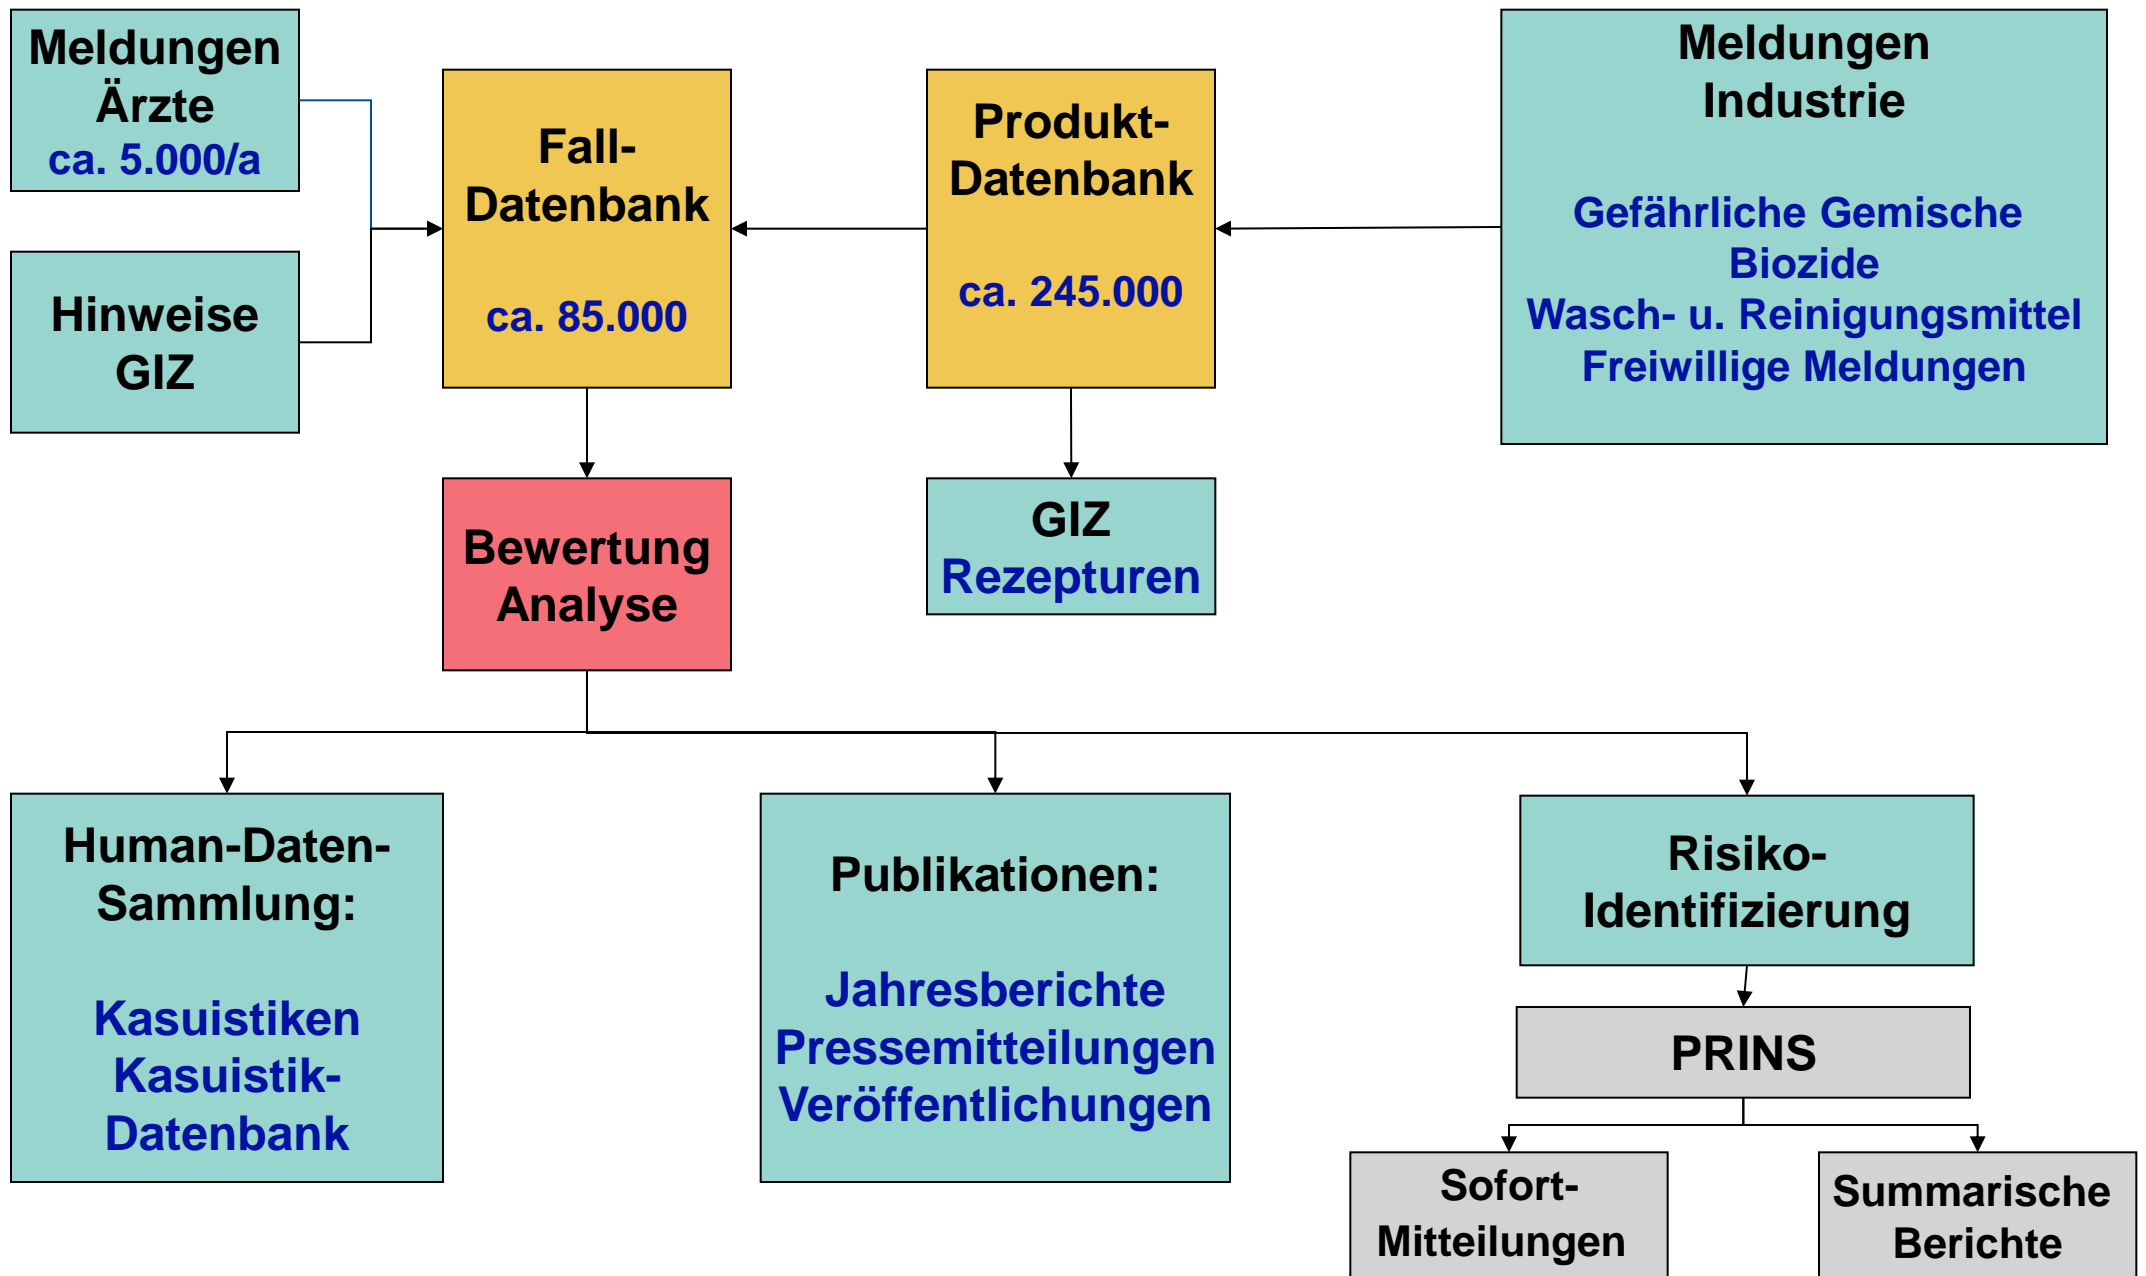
Meldungen Ärzte
ca. 5.000/a

Hinweise GIZ

Fall-Datenbank

ca. 85.000

Produkt-Datenbank

ca. 245.000

Meldungen Industrie

Gefährliche Gemische
Biozide
Wasch- u. Reinigungsmittel
Freiwillige Meldungen

Bewertung Analyse

GIZ
Rezepturen

Human-Daten-Sammlung:

Kasuistiken
Kasuistik-Datenbank

Publikationen:

Jahresberichte
Pressemitteilungen
Veröffentlichungen

Risiko-Identifizierung

PRINS

Sofort-Mitteilungen

Summarische Berichte